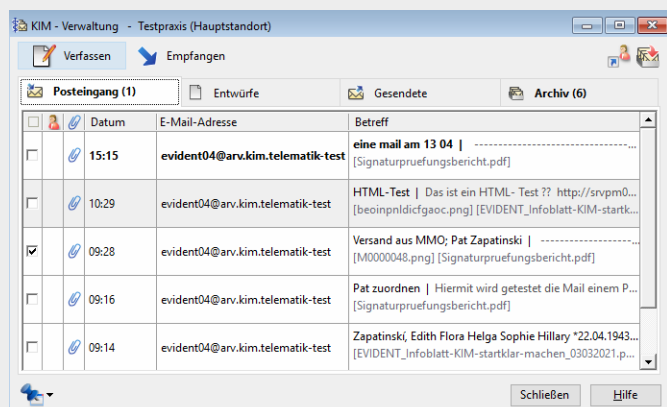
KIM - Verwaltung - Testpraxis (Hauptstandort)

Verfassen

Empfangen

Posteingang (1)

Entwürfe

Gesendete

Archiv (6)

| | | | Datum | E-Mail-Adresse | Betreff |
|---|---|---|---|---|---|
| ☐ | | | 15:15 | evident04@arv.kim.telematik-test | eine mail am 13 04 \| ------------------------------- [Signaturpruefungsbericht.pdf] |
| ☐ | | | 10:29 | evident04@arv.kim.telematik-test | HTML-Test \| Das ist ein HTML- Test ?? http://srvpm0... [beoinpnldicfgaoc.png] [EVIDENT_Infoblatt-KIM-startk... |
| ☑ | | | 09:28 | evident04@arv.kim.telematik-test | Versand aus MMO; Pat Zapatinski \| ------------------- [M0000048.png] [Signaturpruefungsbericht.pdf] |
| ☐ | | | 09:16 | evident04@arv.kim.telematik-test | Pat zuordnen \| Hiermit wird getestet die Mail einem P... [Signaturpruefungsbericht.pdf] |
| ☐ | | | 09:14 | evident04@arv.kim.telematik-test | Zapatinski, Edith Flora Helga Sophie Hillary *22.04.1943... [EVIDENT_Infoblatt-KIM-startklar-machen_03032021.p... |

Schließen

Hilfe